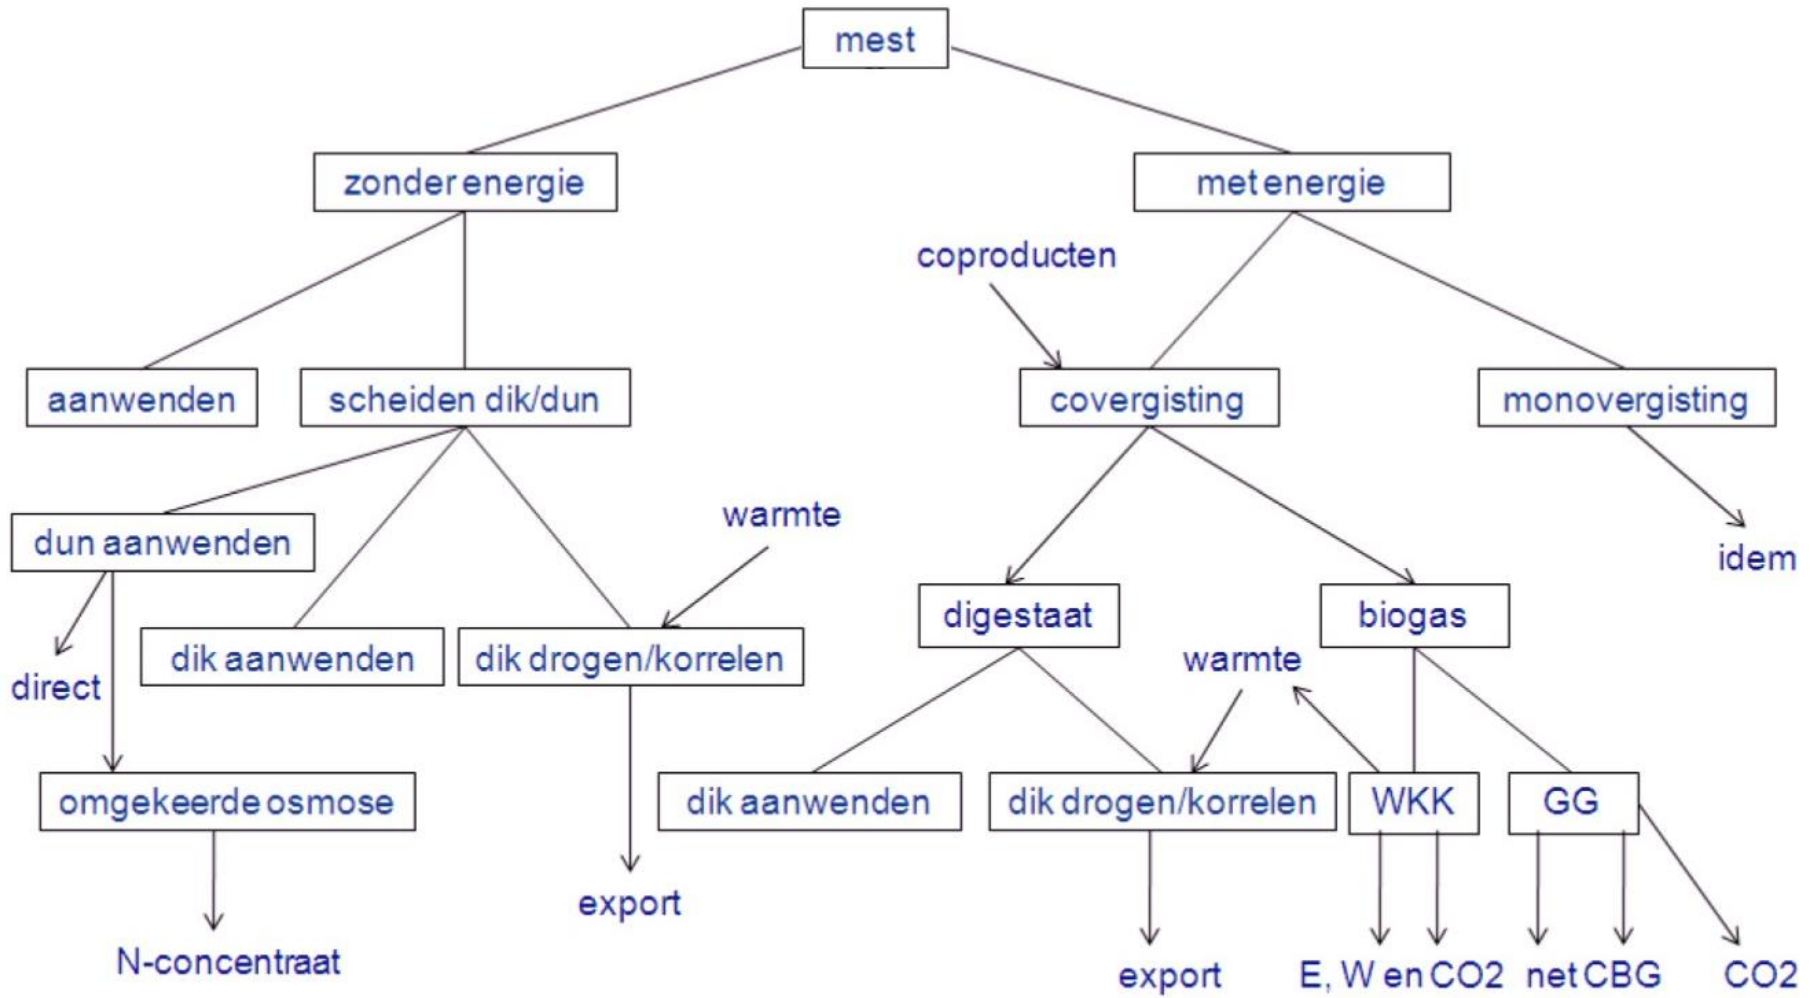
mest

zonder energie

met energie

coproducten

aanwenden

scheiden dik/dun

covergisting

monovergisting

warmte

dun aanwenden

idem

direct

dik aanwenden

dik drogen/korrelen

digestaat

biogas

warmte

omgekeerde osmose

dik aanwenden

dik drogen/korrelen

WKK

GG

export

N-concentraat

export

E, W en CO2

net CBG

CO2